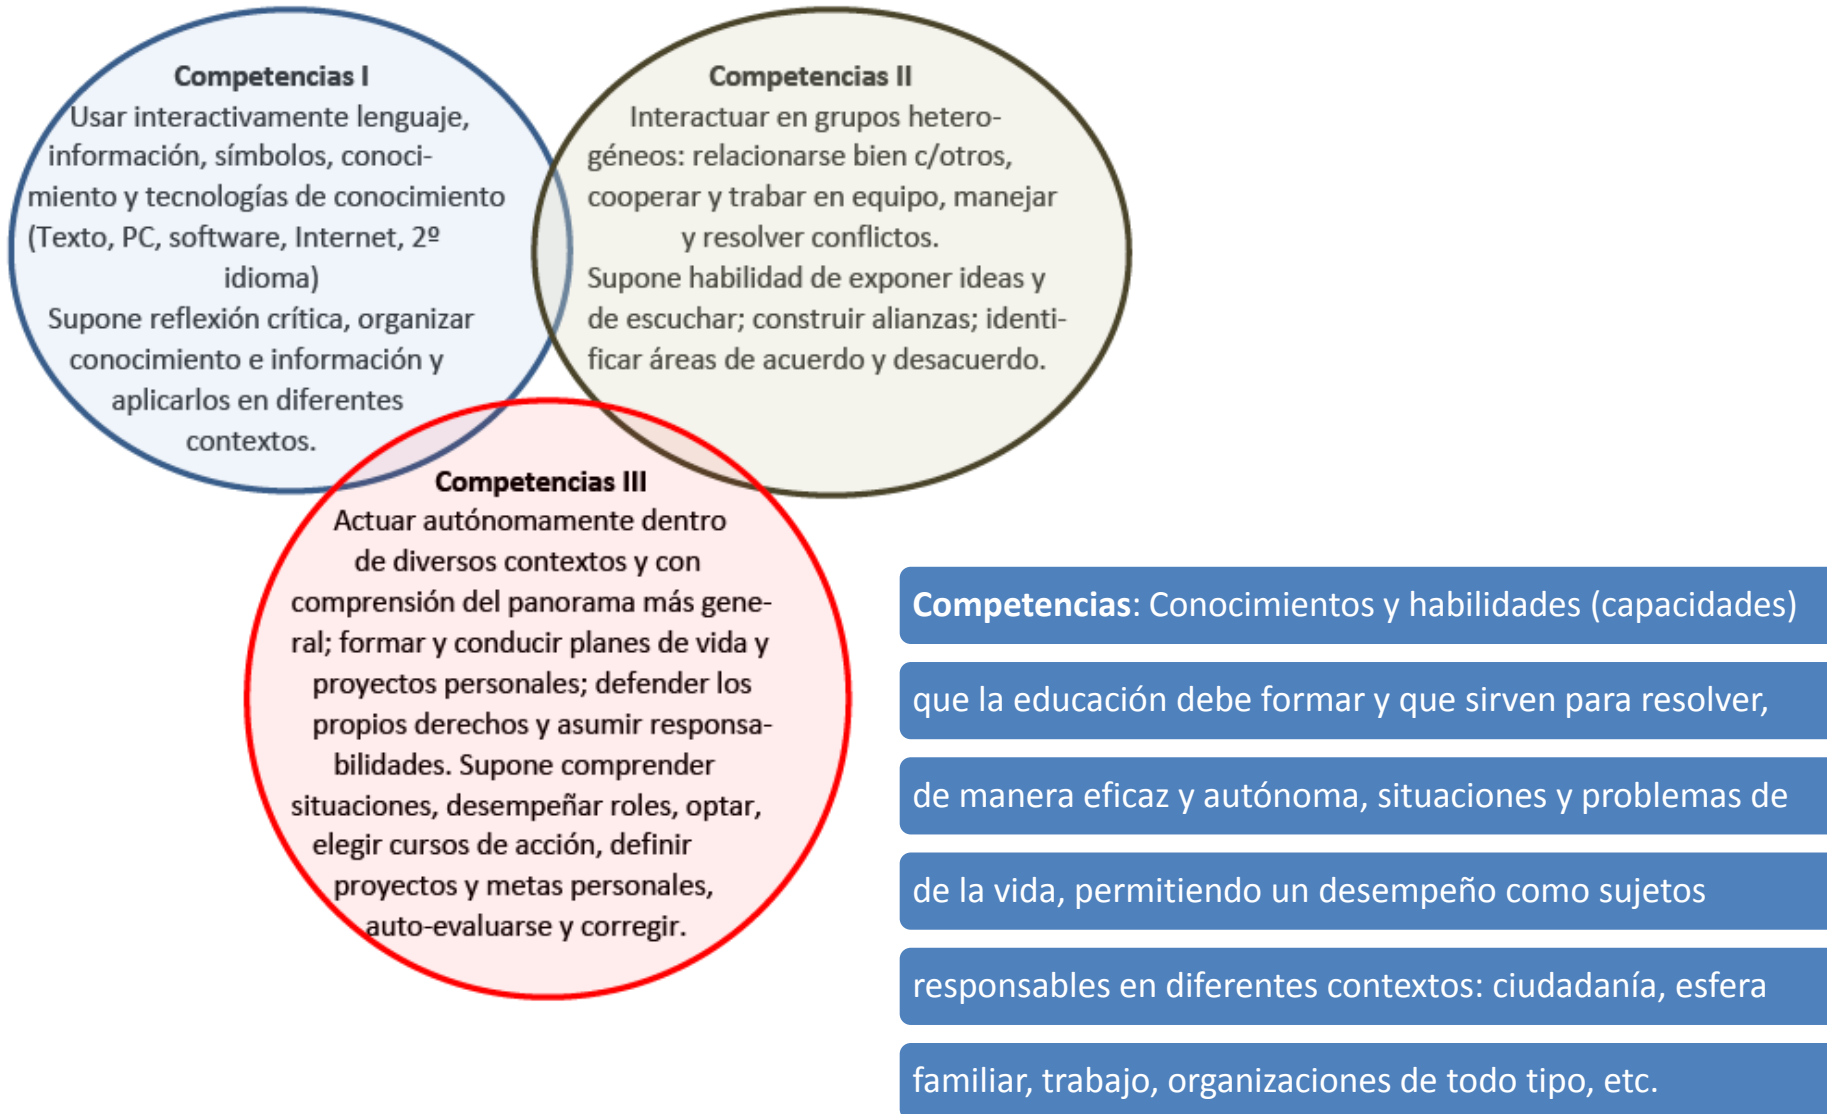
**Competencias I**
Usar interactivamente lenguaje, información, símbolos, conocimiento y tecnologías de conocimiento (Texto, PC, software, Internet, 2º idioma)
Supone reflexión crítica, organizar conocimiento e información y aplicarlos en diferentes contextos.

**Competencias II**
Interactuar en grupos heterogéneos: relacionarse bien c/otros, cooperar y trabar en equipo, manejar y resolver conflictos.
Supone habilidad de exponer ideas y de escuchar; construir alianzas; identificar áreas de acuerdo y desacuerdo.

**Competencias III**
Actuar autónomamente dentro de diversos contextos y con comprensión del panorama más general; formar y conducir planes de vida y proyectos personales; defender los propios derechos y asumir responsabilidades. Supone comprender situaciones, desempeñar roles, optar, elegir cursos de acción, definir proyectos y metas personales, auto-evaluarse y corregir.

**Competencias**: Conocimientos y habilidades (capacidades) que la educación debe formar y que sirven para resolver, de manera eficaz y autónoma, situaciones y problemas de de la vida, permitiendo un desempeño como sujetos responsables en diferentes contextos: ciudadanía, esfera familiar, trabajo, organizaciones de todo tipo, etc.